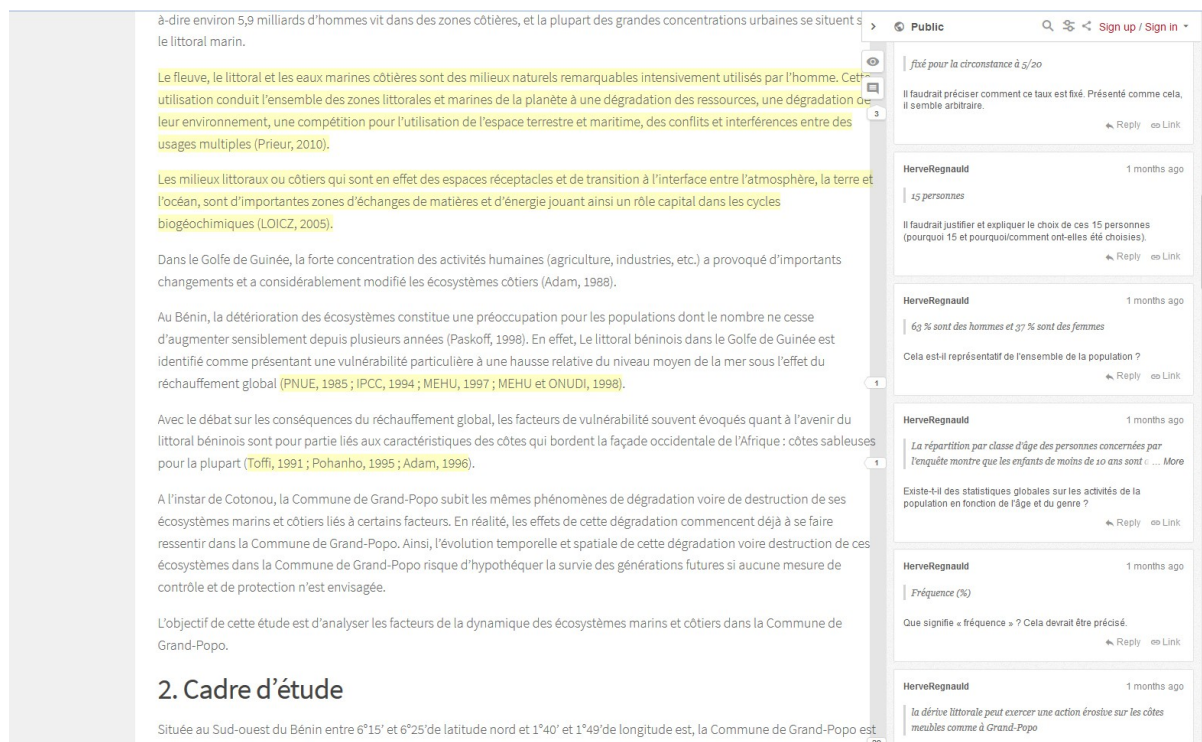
à-dire environ 5,9 milliards d'hommes vit dans des zones côtières, et la plupart des grandes concentrations urbaines se situent s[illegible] le littoral marin.

Le fleuve, le littoral et les eaux marines côtières sont des milieux naturels remarquables intensivement utilisés par l'homme. Cett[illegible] utilisation conduit l'ensemble des zones littorales et marines de la planète à une dégradation des ressources, une dégradation d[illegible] leur environnement, une compétition pour l'utilisation de l'espace terrestre et maritime, des conflits et interférences entre des usages multiples (Prieur, 2010).

Les milieux littoraux ou côtiers qui sont en effet des espaces réceptacles et de transition à l'interface entre l'atmosphère, la terre et l'océan, sont d'importantes zones d'échanges de matières et d'énergie jouant ainsi un rôle capital dans les cycles biogéochimiques (LOICZ, 2005).

Dans le Golfe de Guinée, la forte concentration des activités humaines (agriculture, industries, etc.) a provoqué d'importants changements et a considérablement modifié les écosystèmes côtiers (Adam, 1988).

Au Bénin, la détérioration des écosystèmes constitue une préoccupation pour les populations dont le nombre ne cesse d'augmenter sensiblement depuis plusieurs années (Paskoff, 1998). En effet, Le littoral béninois dans le Golfe de Guinée est identifié comme présentant une vulnérabilité particulière à une hausse relative du niveau moyen de la mer sous l'effet du réchauffement global (PNUE, 1985 ; IPCC, 1994 ; MEHU, 1997 ; MEHU et ONUDI, 1998).

Avec le débat sur les conséquences du réchauffement global, les facteurs de vulnérabilité souvent évoqués quant à l'avenir du littoral béninois sont pour partie liés aux caractéristiques des côtes qui bordent la façade occidentale de l'Afrique : côtes sableuses pour la plupart (Toffi, 1991 ; Pohanho, 1995 ; Adam, 1996).

A l'instar de Cotonou, la Commune de Grand-Popo subit les mêmes phénomènes de dégradation voire de destruction de ses écosystèmes marins et côtiers liés à certains facteurs. En réalité, les effets de cette dégradation commencent déjà à se faire ressentir dans la Commune de Grand-Popo. Ainsi, l'évolution temporelle et spatiale de cette dégradation voire destruction de ces écosystèmes dans la Commune de Grand-Popo risque d'hypothéquer la survie des générations futures si aucune mesure de contrôle et de protection n'est envisagée.

L'objectif de cette étude est d'analyser les facteurs de la dynamique des écosystèmes marins et côtiers dans la Commune de Grand-Popo.

2. Cadre d'étude

Située au Sud-ouest du Bénin entre 6°15' et 6°25'de latitude nord et 1°40' et 1°49'de longitude est, la Commune de Grand-Popo est

3
1
1

Public
Sign up / Sign in

fixé pour la circonstance à 5/20

Il faudrait préciser comment ce taux est fixé. Présenté comme cela, il semble arbitraire.
Reply Link

HerveRegnauld 1 months ago
15 personnes
Il faudrait justifier et expliquer le choix de ces 15 personnes (pourquoi 15 et pourquoi/comment ont-elles été choisies).
Reply Link

HerveRegnauld 1 months ago
63 % sont des hommes et 37 % sont des femmes
Cela est-il représentatif de l'ensemble de la population ?
Reply Link

HerveRegnauld 1 months ago
La répartition par classe d'âge des personnes concernées par l'enquête montre que les enfants de moins de 10 ans sont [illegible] ... More
Existe-t-il des statistiques globales sur les activités de la population en fonction de l'âge et du genre ?
Reply Link

HerveRegnauld 1 months ago
Fréquence (%)
Que signifie « fréquence » ? Cela devrait être précisé.
Reply Link

HerveRegnauld 1 months ago
la dérive littorale peut exercer une action érosive sur les côtes meubles comme à Grand-Popo